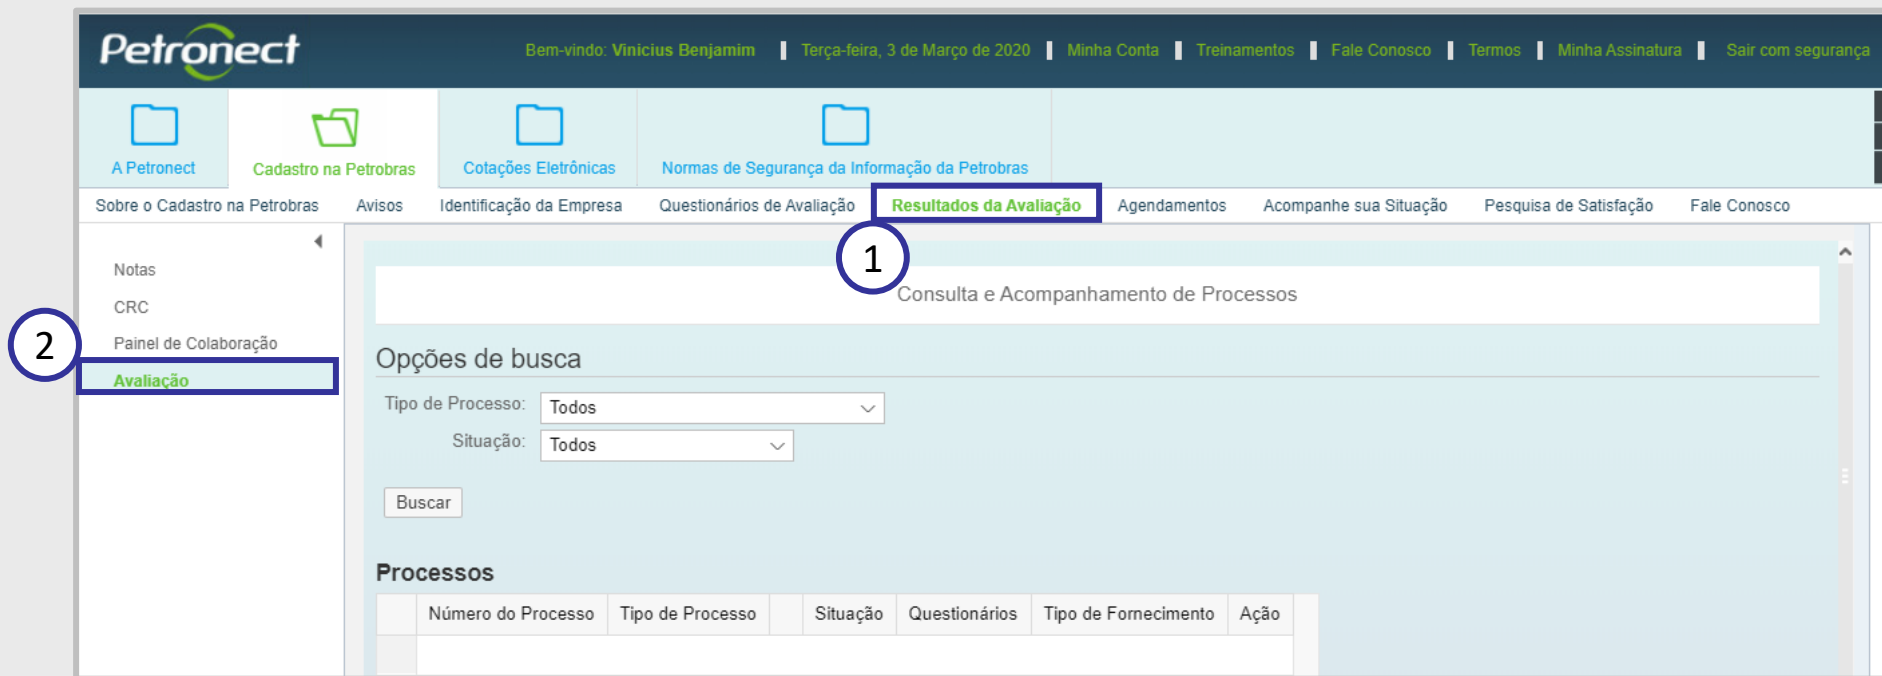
Petronect

Bem-vindo: Vinicius Benjamim | Terça-feira, 3 de Março de 2020 | Minha Conta | Treinamentos | Fale Conosco | Termos | Minha Assinatura | Sair com segurança

A Petronect
Cadastro na Petrobras
Cotações Eletrônicas
Normas de Segurança da Informação da Petrobras

Sobre o Cadastro na Petrobras
Avisos
Identificação da Empresa
Questionários de Avaliação
Resultados da Avaliação
Agendamentos
Acompanhe sua Situação
Pesquisa de Satisfação
Fale Conosco

1

Notas
CRC
Painel de Colaboração
Avaliação

2

Consulta e Acompanhamento de Processos

Opções de busca

Tipo de Processo: Todos
Situação: Todos

Buscar

Processos

| | Número do Processo | Tipo de Processo | | Situação | Questionários | Tipo de Fornecimento | Ação |
|---|---|---|---|---|---|---|---|
| | | | | | | | |